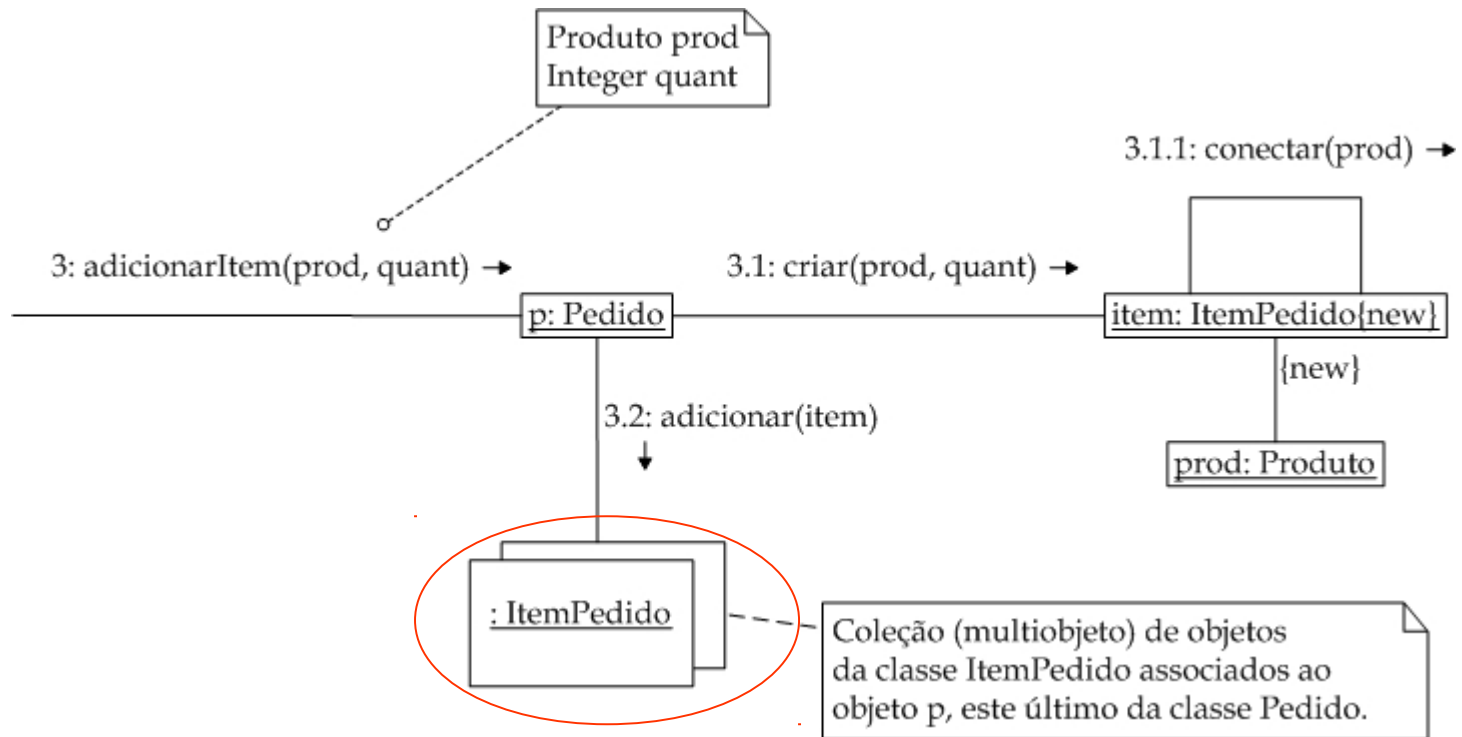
Produto prod
Integer quant

3.1.1: conectar(prod) →

3: adicionarItem(prod, quant) →

3.1: criar(prod, quant) →

p: Pedido

item: ItemPedido{new}

{new}

3.2: adicionar(item)
↓

prod: Produto

: ItemPedido

Coleção (multiobjeto) de objetos da classe ItemPedido associados ao objeto p, este último da classe Pedido.